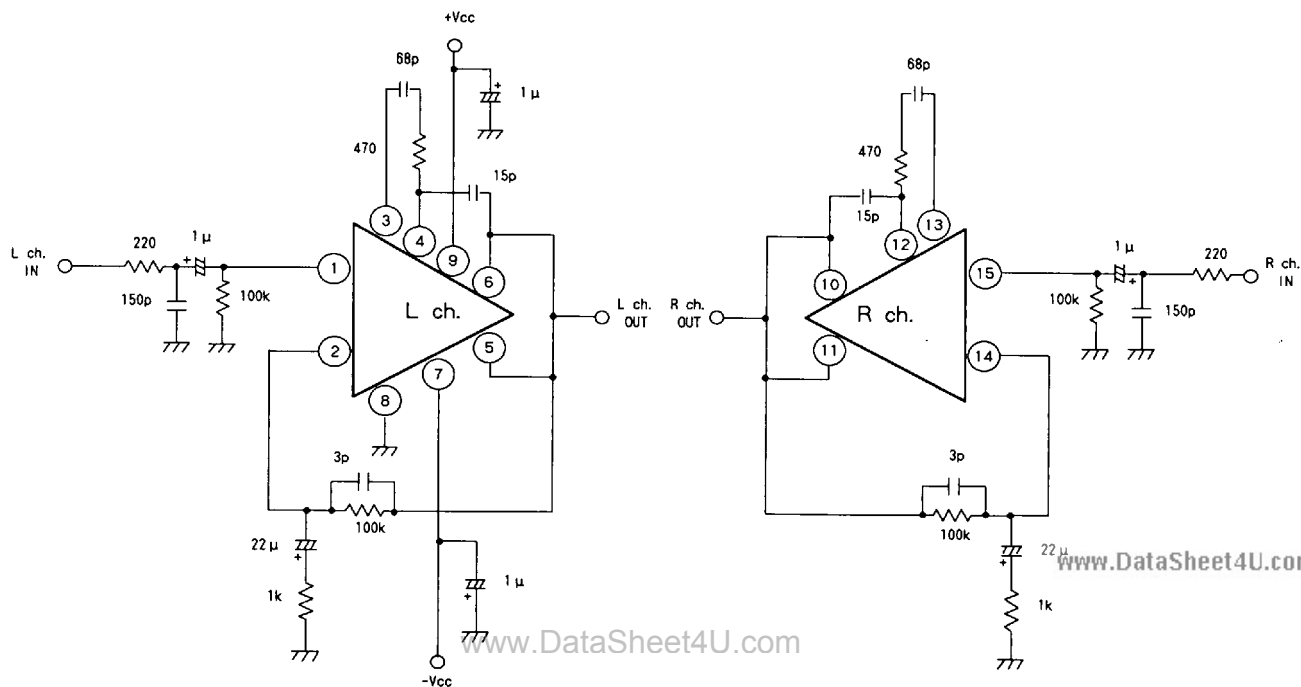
+Vcc

68p

1 µ

470

15p

L ch. IN

220

1 µ

150p

100k

3

4

9

6

1

L ch.

L ch. OUT

2

5

7

8

3p

100k

22 µ

1k

1 µ

-Vcc

68p

470

15p

13

12

R ch. OUT

10

R ch.

11

15

14

1 µ

220

R ch. IN

100k

150p

3p

100k

22 µ

1k

www.DataSheet4U.co

www.DataSheet4U.com